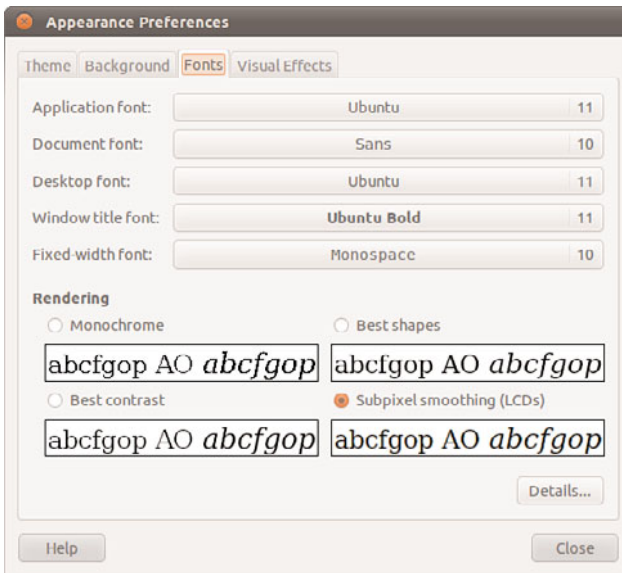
Appearance Preferences

Theme Background Fonts Visual Effects

Application font: Ubuntu 11

Document font: Sans 10

Desktop font: Ubuntu 11

Window title font: **Ubuntu Bold** 11

Fixed-width font: Monospace 10

**Rendering**

Monochrome

abcfgop AO *abcfgop*

Best shapes

abcfgop AO *abcfgop*

Best contrast

abcfgop AO *abcfgop*

Subpixel smoothing (LCDs)

abcfgop AO *abcfgop*

Details...

Help

Close